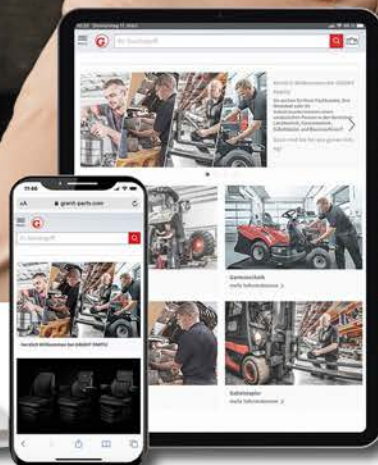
Ihr Suchbegriff

Herzlich Willkommen bei GRANIT PARTS

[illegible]

Gartentechnik
mehr Informationen >

Gabelstapler
mehr Informationen >

11:40

granit-parts.com

Ihr Suchbegriff

Herzlich Willkommen bei GRANIT PARTS